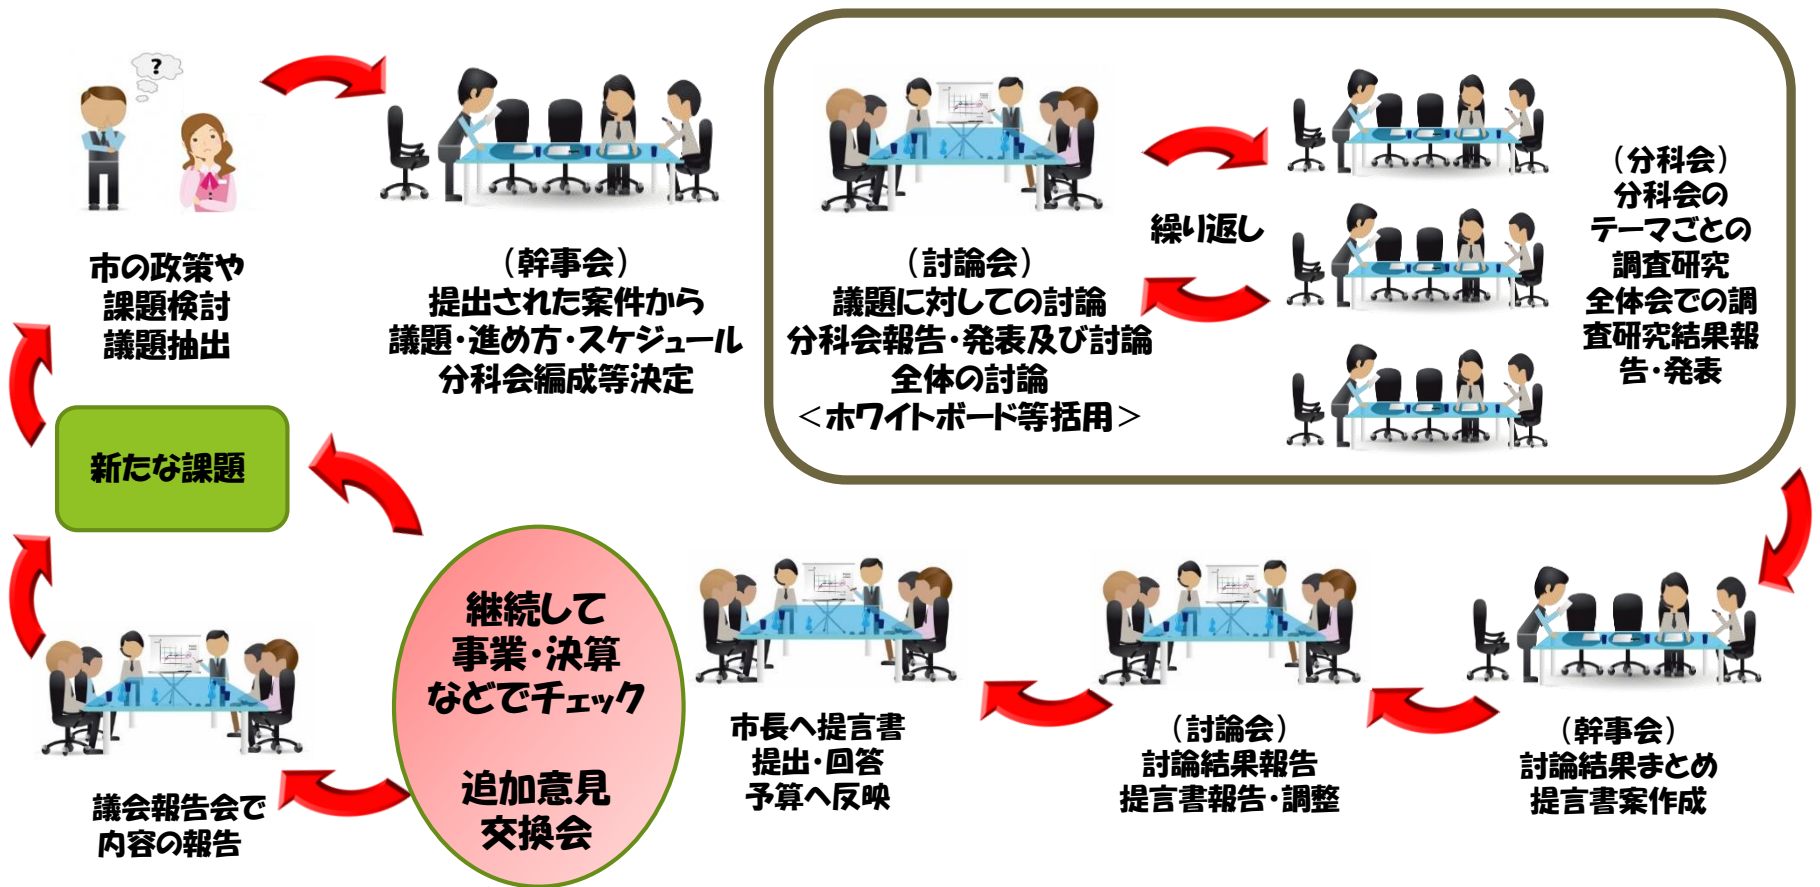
?

市の政策や
課題検討
議題抽出

（幹事会）
提出された案件から
議題・進め方・スケジュール
分科会編成等決定

（討論会）
議題に対しての討論
分科会報告・発表及び討論
全体の討論
＜ホワイトボード等活用＞

繰り返し

（分科会）
分科会の
テーマごとの
調査研究
全体会での調
査研究結果報
告・発表

新たな課題

継続して
事業・決算
などでチェック

追加意見
交換会

議会報告会で
内容の報告

市長へ提言書
提出・回答
予算へ反映

（討論会）
討論結果報告
提言書報告・調整

（幹事会）
討論結果まとめ
提言書案作成